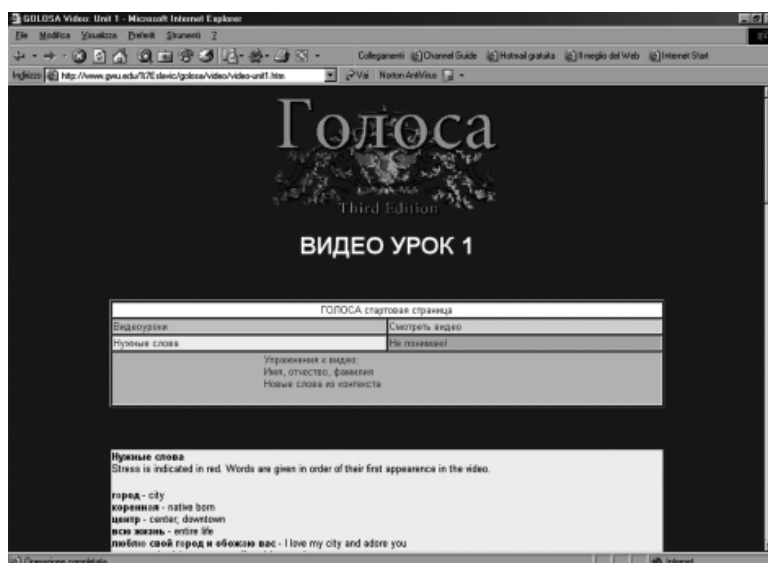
GOLOSA Video: Unit 1 - Microsoft Internet Explorer

File Modifica Visualizza Preferiti Strumenti ?

Collegamenti Channel Guide Hotmail gratuita Il meglio del Web Internet Start

Indirizzo http://www.gwu.edu/%7Eslavic/golosa/video/video-unit1.htm Vai Norton AntiVirus

Голоса
Third Edition

ВИДЕО УРОК 1

| ГОЛОСА стартовая страница | |
|---|---|
| Видеоуроки | Смотреть видео |
| Нужные слова | Не понимаю! |
| Упражнения к видео: Имя, отчество, фамилия Новые слова из контекста | |

Нужные слова
Stress is indicated in red. Words are given in order of their first appearance in the video.

город - city
коренная - native born
центр - center; downtown
всю жизнь - entire life
люблю свой город и обожаю вас - I love my city and adore you

Operazione completata
Internet